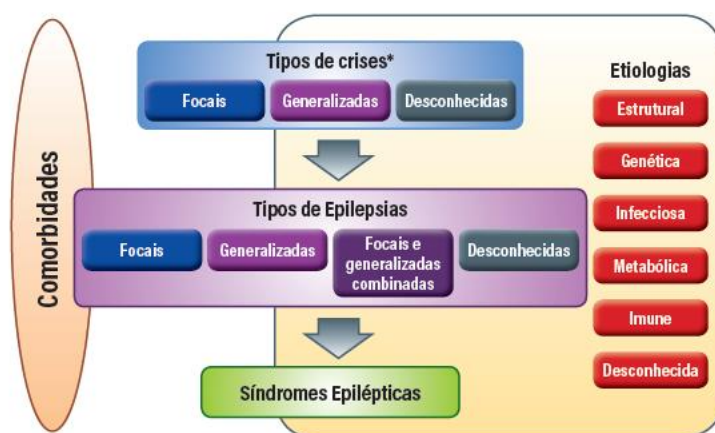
Comorbidades

Tipos de crises*

Focais

Generalizadas

Desconhecidas

Tipos de Epilepsias

Focais

Generalizadas

Focais e generalizadas combinadas

Desconhecidas

Síndromes Epilépticas

Etiologias

Estrutural

Genética

Infecciosa

Metabólica

Imune

Desconhecida